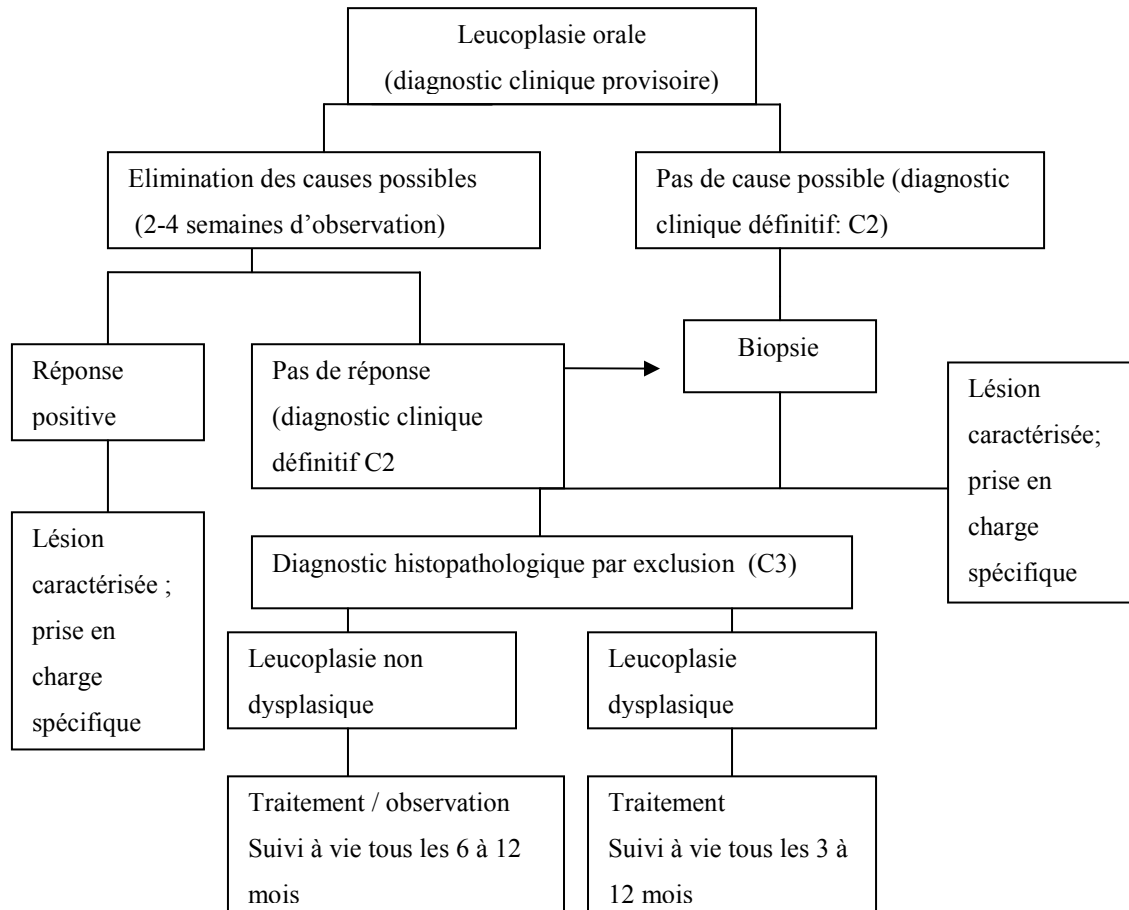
Leucoplasie orale
(diagnostic clinique provisoire)

Elimination des causes possibles
(2-4 semaines d'observation)

Pas de cause possible (diagnostic clinique définitif: C2)

Réponse positive

Pas de réponse (diagnostic clinique définitif C2

Biopsie

Lésion caractérisée; prise en charge spécifique

Lésion caractérisée ; prise en charge spécifique

Diagnostic histopathologique par exclusion (C3)

Leucoplasie non dysplasique

Leucoplasie dysplasique

Traitement / observation
Suivi à vie tous les 6 à 12 mois

Traitement
Suivi à vie tous les 3 à 12 mois